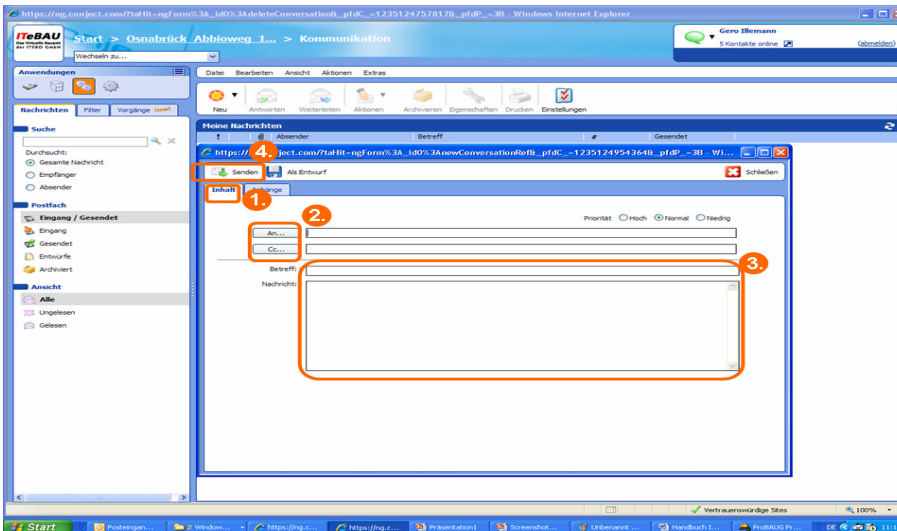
https://ng.conject.com/?taHit=ngForm%3A_id0%3AdeleteConversation&_pfdC_=1235124757817&_pfdP_=3B - Windows Internet Explorer

ITeBAU Das Virtuelle Bauamt der ITEBO GmbH

Start > Osnabrück Abbioweg 1... > Kommunikation

Wechseln zu...

Gero Illemann
5 Kontakte online
(abmelden)

Anwendungen

Nachrichten | Filter | Vorgänge

Suche

Durchsucht:
Gesamte Nachricht
Empfänger
Absender

Postfach
Eingang / Gesendet
Eingang
Gesendet
Entwürfe
Archiviert

Ansicht
Alle
Ungelesen
Gelesen

Datei Bearbeiten Ansicht Aktionen Extras

Neu Antworten Weiterleiten Aktionen Archivieren Eigenschaften Drucken Einstellungen

Meine Nachrichten
! Absender Betreff # Gesendet

https://ng.conject.com/?taHit=ngForm%3A_id0%3AnewConversationRef&_pfdC_=1235124954364&_pfdP_=3B - Wi...

4.

Senden Als Entwurf Schließen

Inhalt Anhänge

1.

2.

Priorität Hoch Normal Niedrig

An...

Cc...

3.

Betreff:

Nachricht:

Vertrauenswürdige Sites 100%

Start Posteingan... 2 Window... https://ng.c... https://ng.c... Präsentation1 Screenshot... Unbenannt ... Handbuch I... ProBAUG Pr... DE 11:1